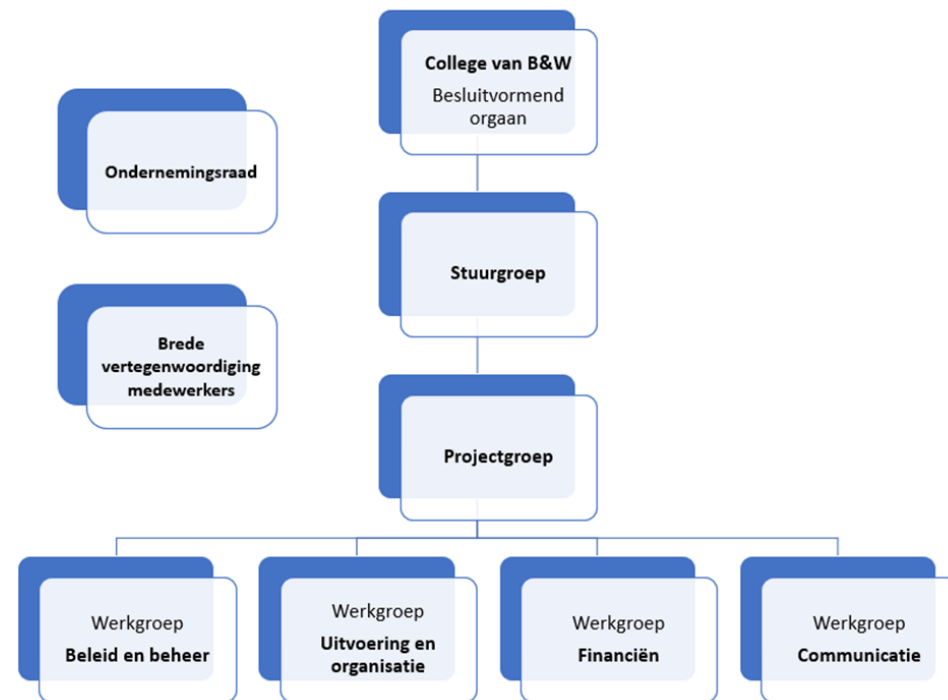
College van B&W
Besluitvormend orgaan

Ondernemingsraad

Stuurgroep

Brede vertegenwoordiging medewerkers

Projectgroep

Werkgroep
Beleid en beheer

Werkgroep
Uitvoering en organisatie

Werkgroep
Financiën

Werkgroep
Communicatie